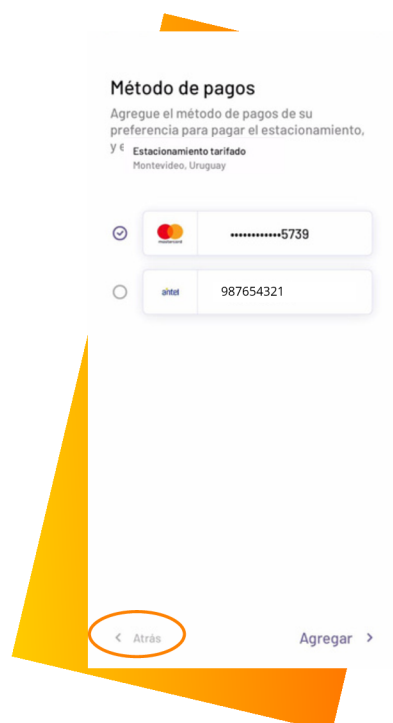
Método de pagos

Agregue el método de pagos de su preferencia para pagar el estacionamiento, y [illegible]

Estacionamiento tarifado
Montevideo, Uruguay

mastercard ••••••••••••5739

antel 987654321

< Atrás

Agregar >